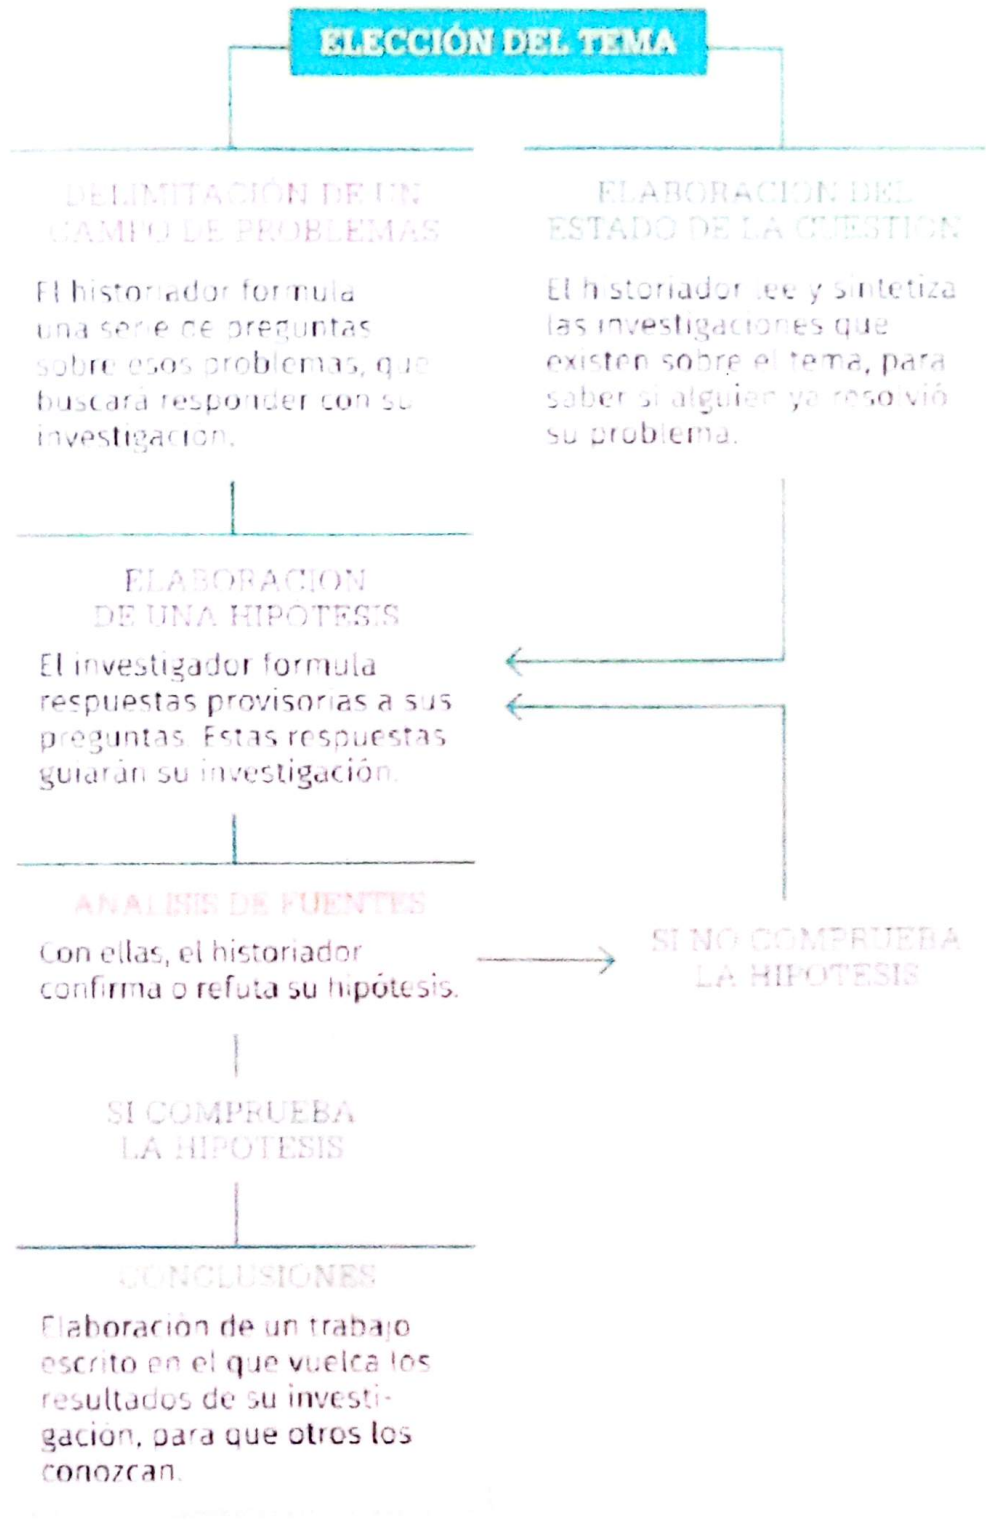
ELECCIÓN DEL TEMA

DELIMITACIÓN DE UN CAMPO DE PROBLEMAS

El historiador formula una serie de preguntas sobre esos problemas, que buscará responder con su investigación.

ELABORACIÓN DEL ESTADO DE LA CUESTIÓN

El historiador lee y sintetiza las investigaciones que existen sobre el tema, para saber si alguien ya resolvió su problema.

ELABORACIÓN DE UNA HIPÓTESIS

El investigador formula respuestas provisorias a sus preguntas. Estas respuestas guiarán su investigación.

ANÁLISIS DE FUENTES

Con ellas, el historiador confirma o refuta su hipótesis.

SI NO COMPRUEBA LA HIPÓTESIS

SI COMPRUEBA LA HIPÓTESIS

CONCLUSIONES

Elaboración de un trabajo escrito en el que vuelca los resultados de su investigación, para que otros los conozcan.